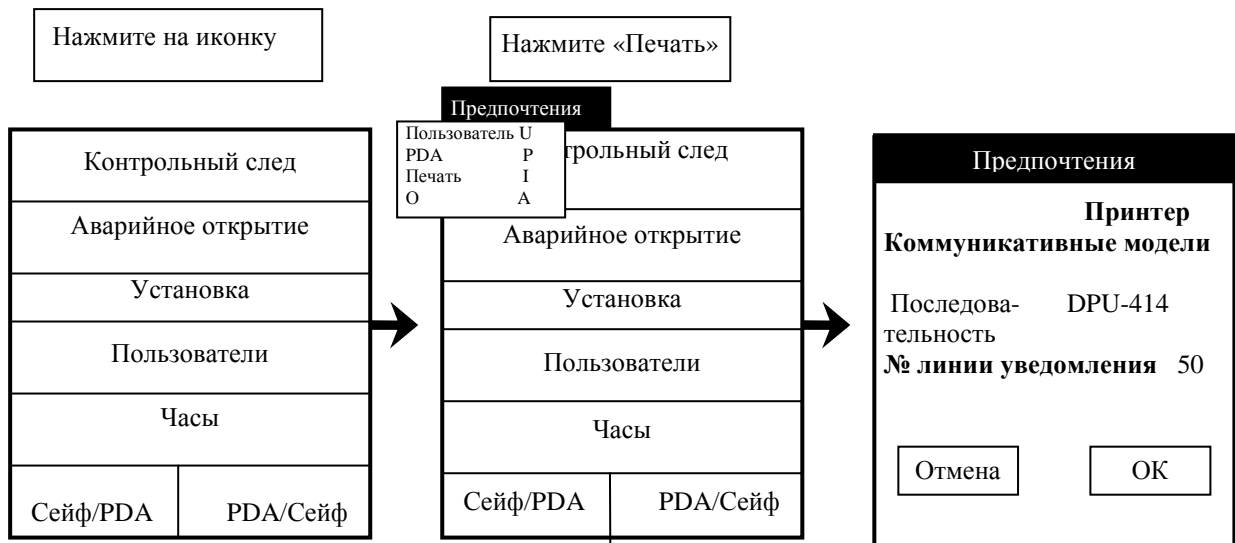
Нажмите на иконку

Контрольный след
Аварийное открытие
Установка
Пользователи
Часы
Сейф/PDA
PDA/Сейф

Нажмите «Печать»

Предпочтения
Пользователь U
PDA P
Печать I
O A
трольный след
Аварийное открытие
Установка
Пользователи
Часы
Сейф/PDA
PDA/Сейф

Предпочтения

**Принтер**
**Коммуникативные модели**

Последовательность DPU-414
**№ линии уведомления** 50

Отмена
OK